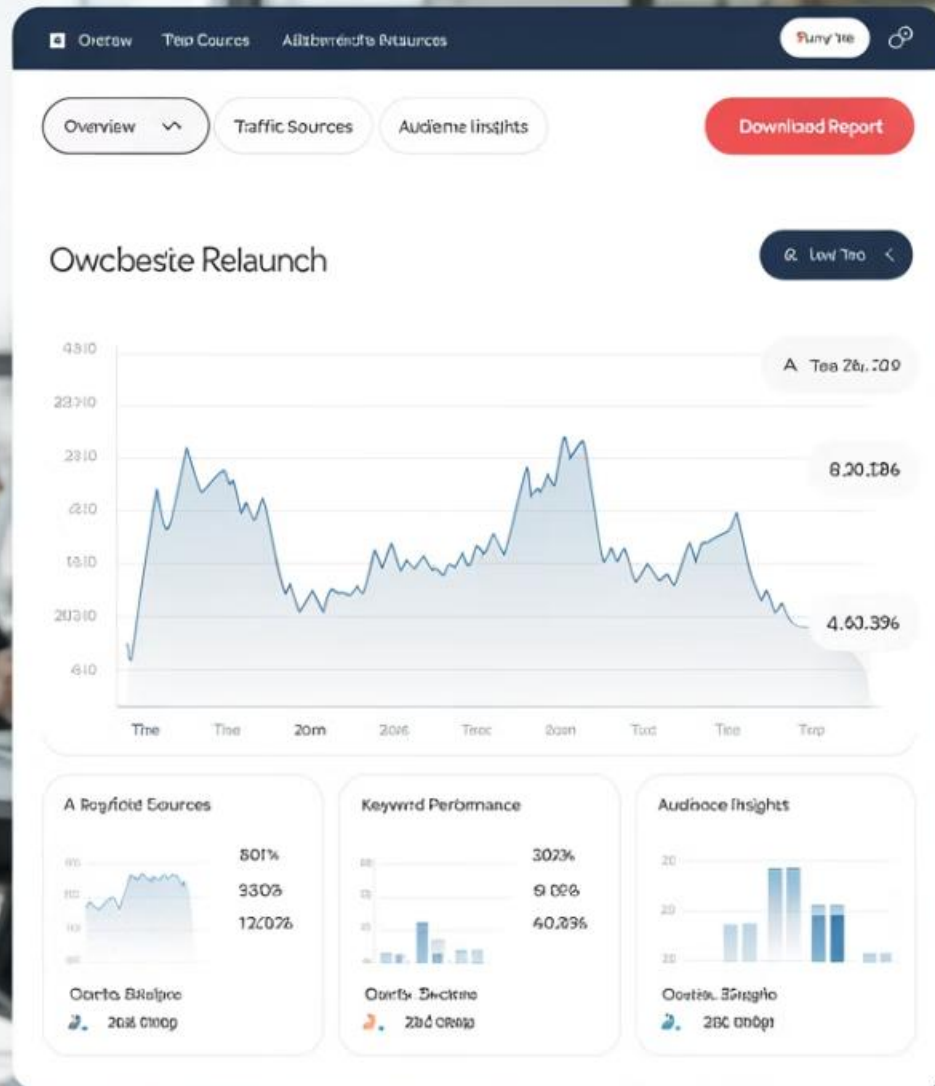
Oretew Tep Cources Alliberendis Ptaurces

Rumy Tee

Overview

Traffic Sources

Audieme Insights

Download Report

Owcbeste Relaunch

Low Tno

4310
23910
2310
4310
1310
20310
410

A Tea 26.709

8.20.186

4.60.396

Tne Tine 20m 2016 Tree 2oan Tud Tine Terp

A Regfiote Sources

801%
9303
12007%

Oorte Bisilgoe
2018 01000

Keywrd Performance

3023%
9 028
40.83%

Oortb Brictme
280 0000

Audinoce Insights

20
20
20

Oortse Bsgho
280 00001